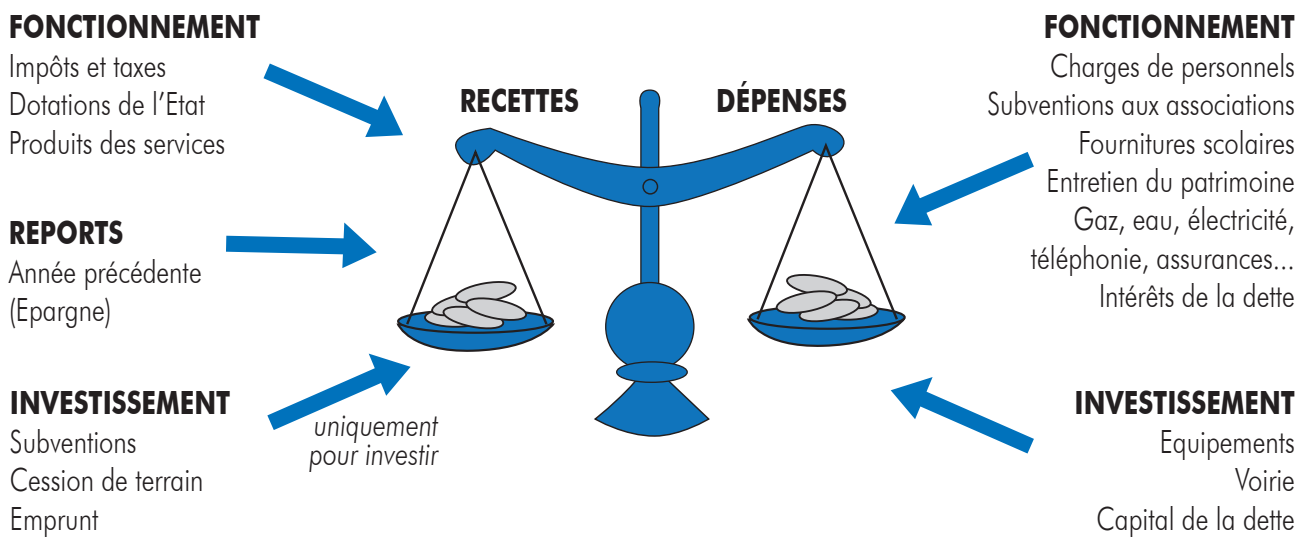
FONCTIONNEMENT
Impôts et taxes
Dotations de l'Etat
Produits des services

REPORTS
Année précédente
(Epargne)

INVESTISSEMENT
Subventions
Cession de terrain
Emprunt

uniquement pour investir

RECETTES

DÉPENSES

FONCTIONNEMENT
Charges de personnels
Subventions aux associations
Fournitures scolaires
Entretien du patrimoine
Gaz, eau, électricité, téléphonie, assurances...
Intérêts de la dette

INVESTISSEMENT
Equipements
Voirie
Capital de la dette